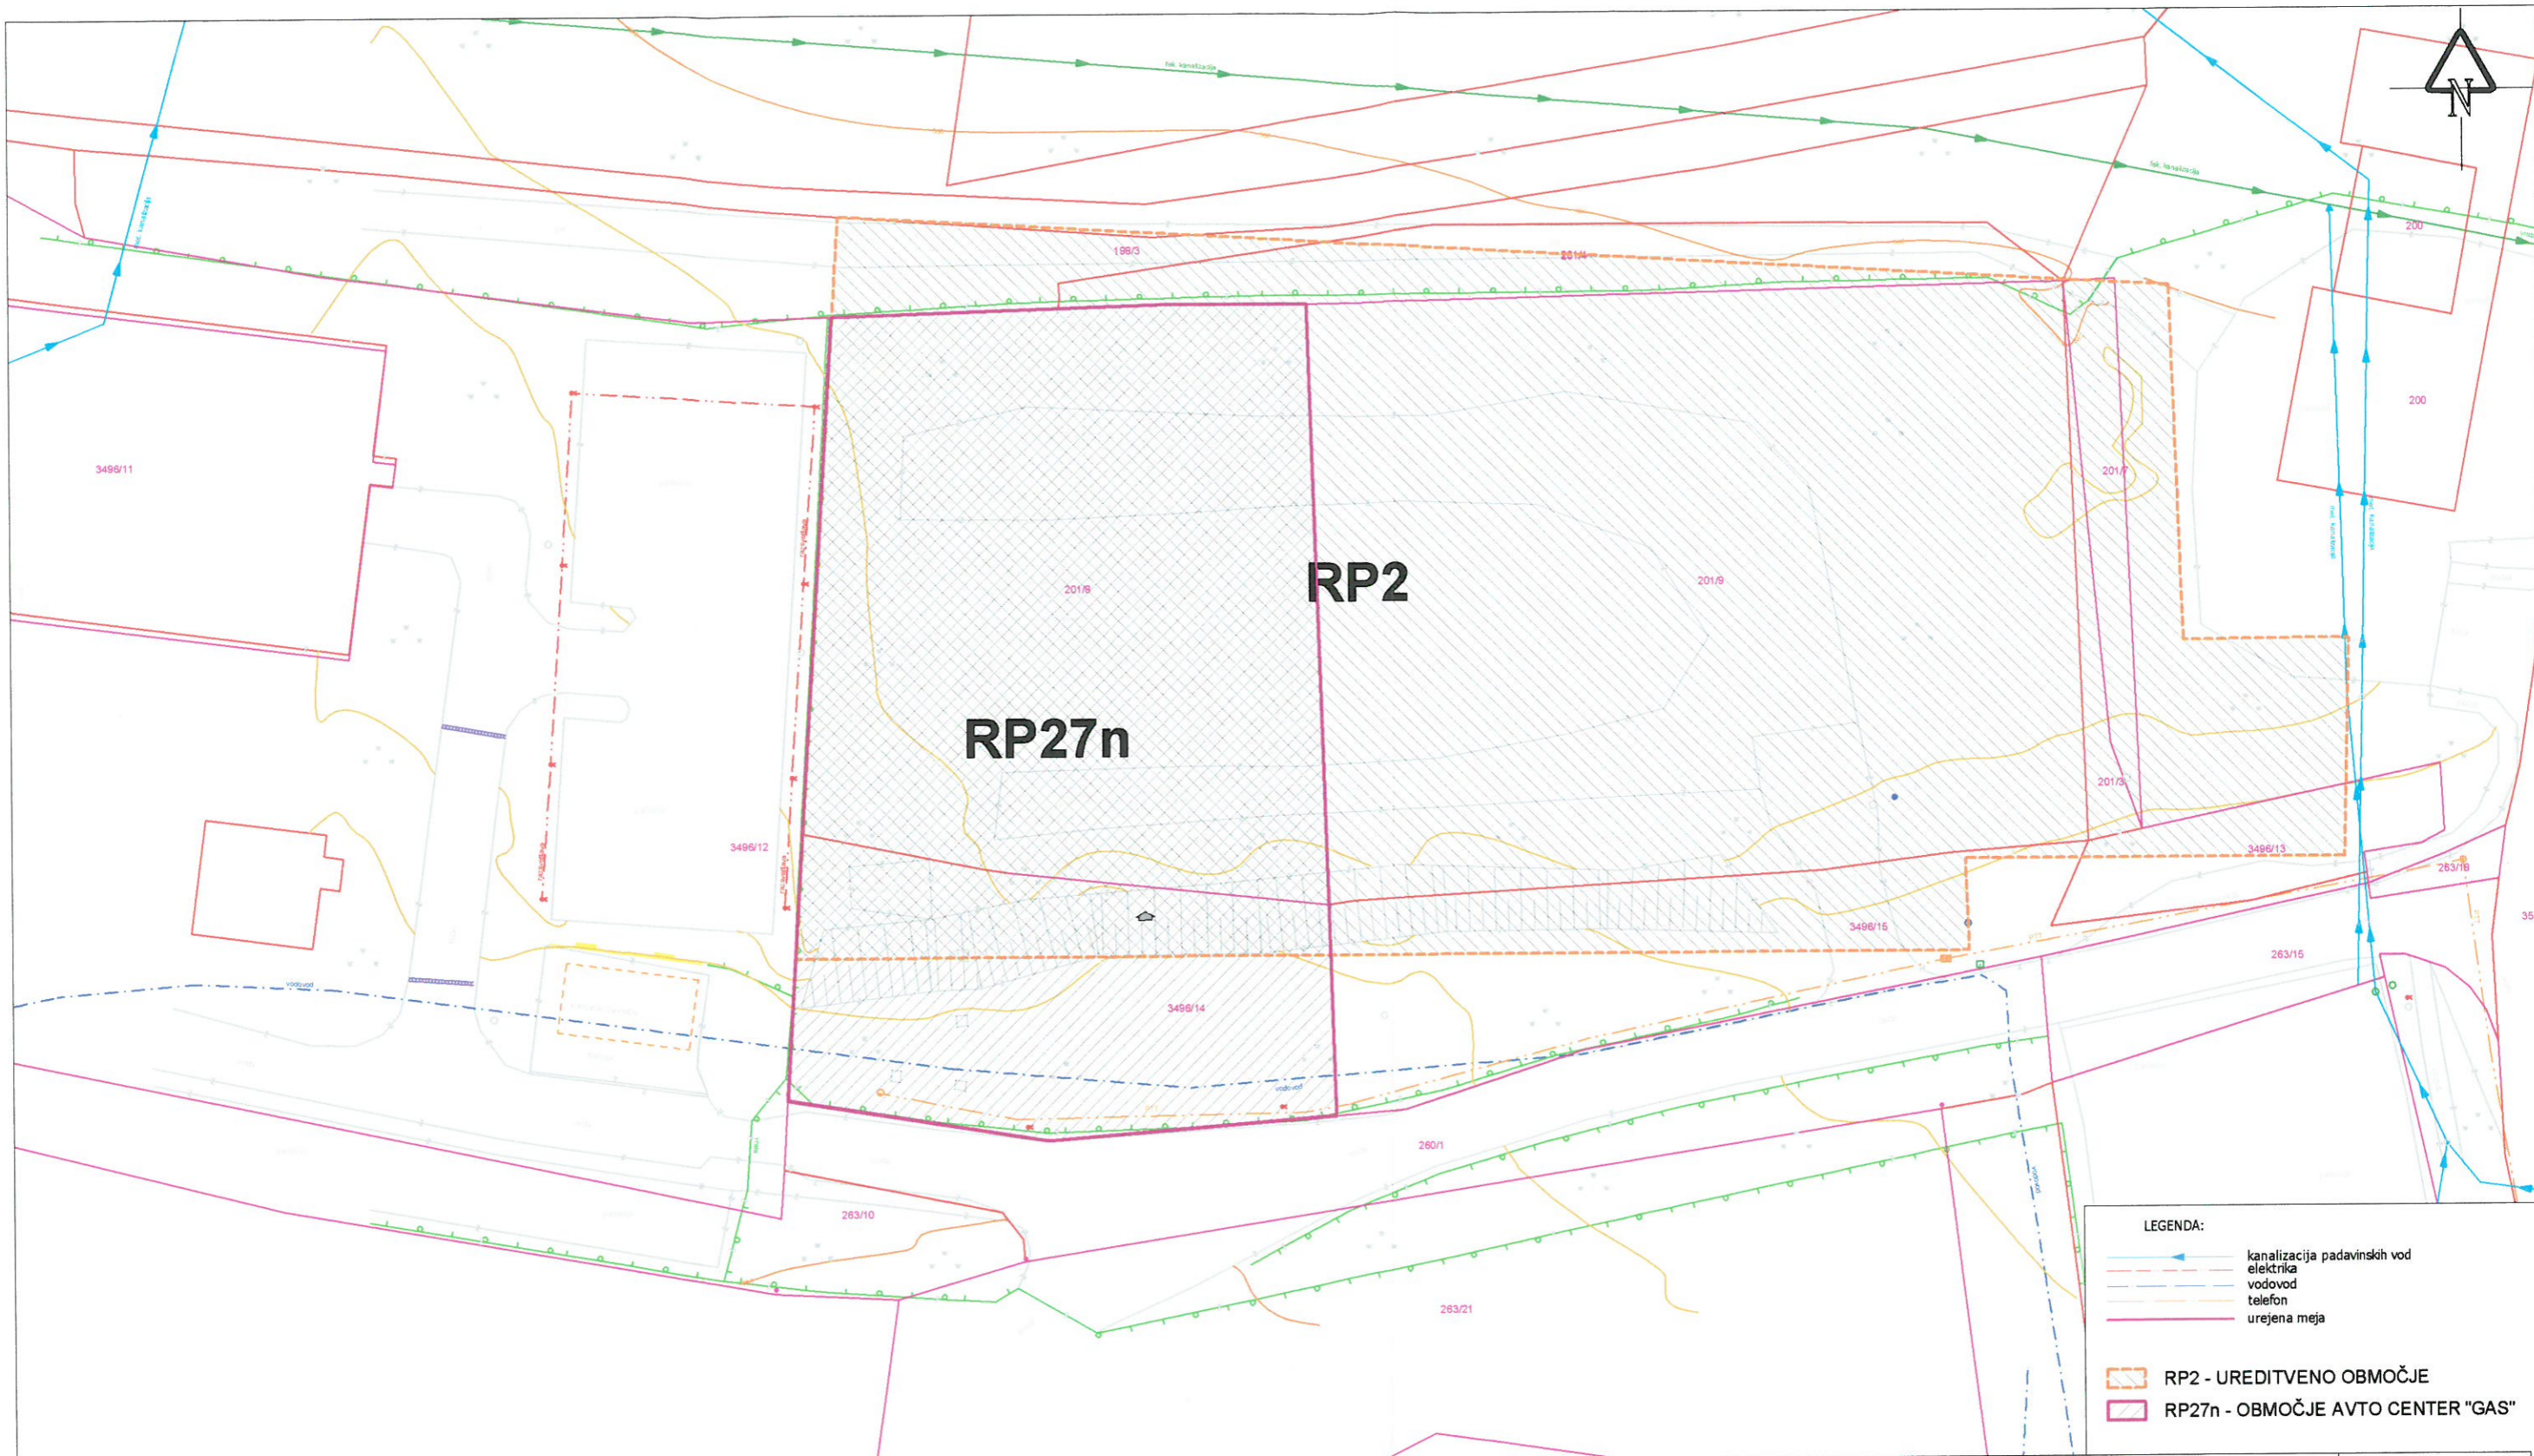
N

fek. kanalizacija

fek. kanalizacija

198/3

201/4

200

200

3496/11

201/7

201/8

RP2

201/9

RP27n

201/3

3496/12

3496/13

263/18

3496/15

263/15

vodovod

3496/14

vodovod

260/1

263/10

263/21

LEGENDA:

kanalizacija padavinskih vod
elektrika
vodovod
telefon
urejena meja

RP2 - UREDITVENO OBMOČJE

RP27n - OBMOČJE AVTO CENTER "GAS"